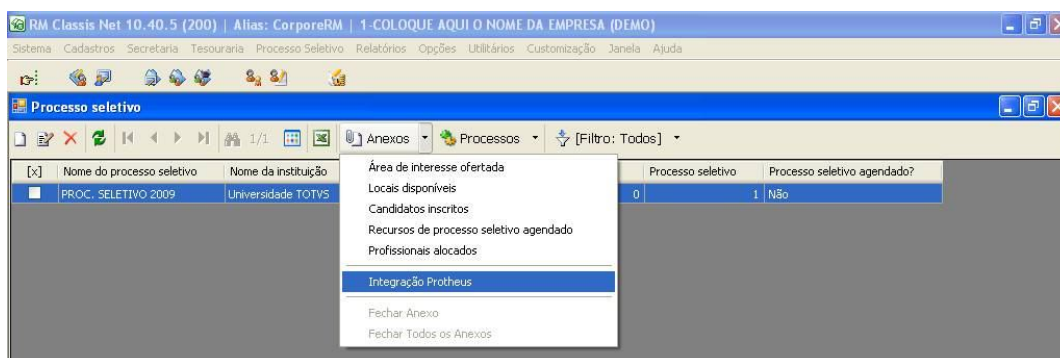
RM Classis Net 10.40.5 (200) | Alias: CorporeRM | 1-COLOQUE AQUI O NOME DA EMPRESA (DEMO)

Sistema Cadastros Secretaria Tesouraria Processo Seletivo Relatórios Opções Utilitários Customização Janela Ajuda

Processo seletivo

1/1 Anexos Processos [Filtro: Todos]

| [x] | Nome do processo seletivo | Nome da instituição | | Processo seletivo | Processo seletivo agendado? |
|---|---|---|---|---|---|
| | PROC. SELETIVO 2009 | Universidade TOTVS | 0 | 1 | Não |

Área de interesse ofertada
Locais disponíveis
Candidatos inscritos
Recursos de processo seletivo agendado
Profissionais alocados
Integração Protheus
Fechar Anexo
Fechar Todos os Anexos